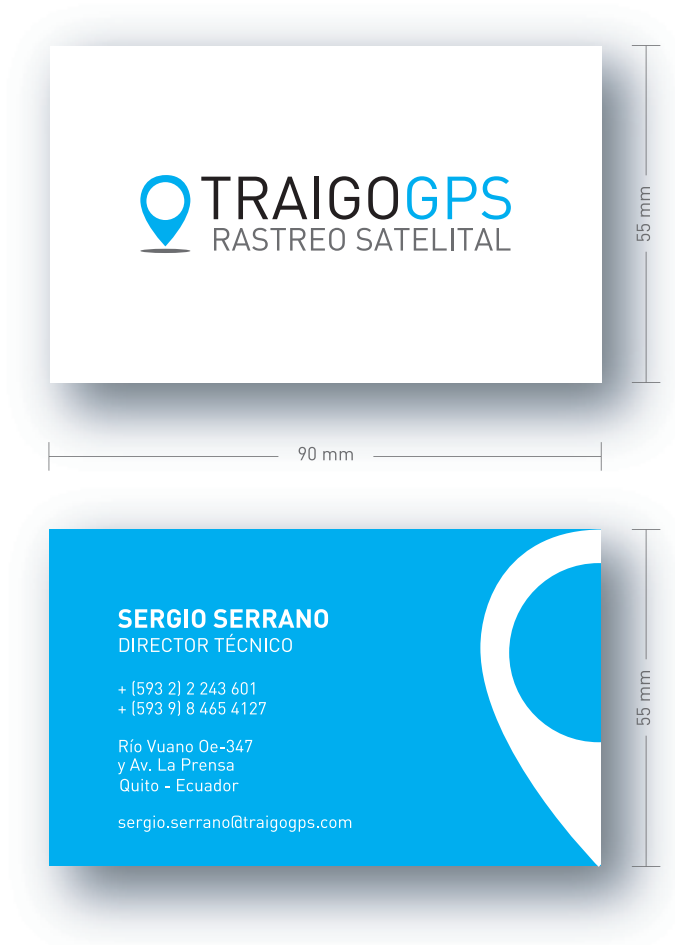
TRAIGOGPS
RASTREO SATELITAL

55 mm

90 mm

SERGIO SERRANO
DIRECTOR TÉCNICO

+ (593 2) 2 243 601
+ (593 9) 8 465 4127

Río Vuano Oe-347
y Av. La Prensa
Quito - Ecuador

sergio.serrano@traigogps.com

55 mm